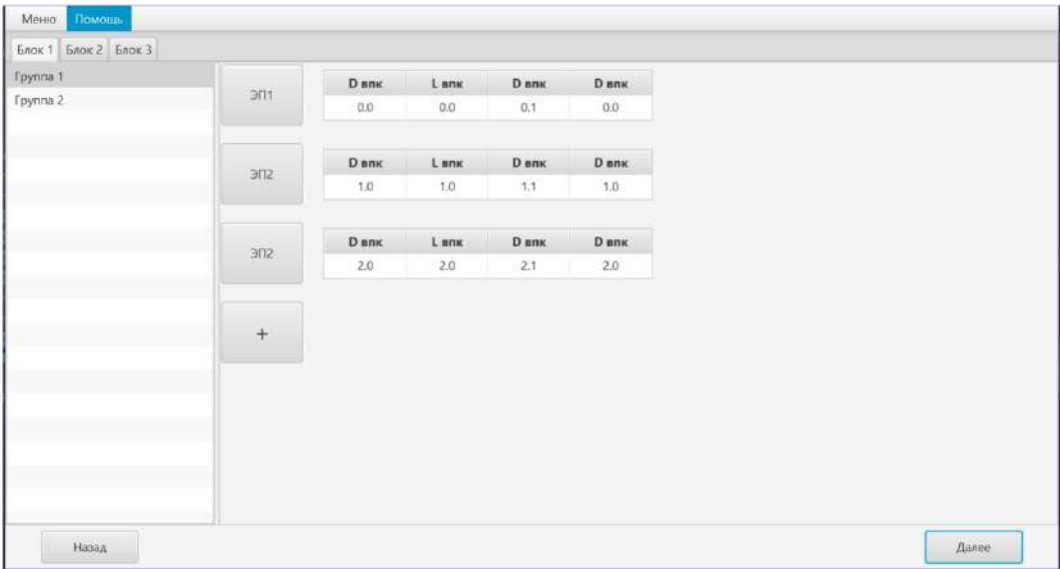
Меню Помощь

Блок 1 Блок 2 Блок 3

Группа 1
Группа 2

ЭП1

| D впк | L впк | D впк | D впк |
|---|---|---|---|
| 0.0 | 0.0 | 0.1 | 0.0 |

ЭП2

| D впк | L впк | D впк | D впк |
|---|---|---|---|
| 1.0 | 1.0 | 1.1 | 1.0 |

ЭП2

| D впк | L впк | D впк | D впк |
|---|---|---|---|
| 2.0 | 2.0 | 2.1 | 2.0 |

+

Назад

Далее